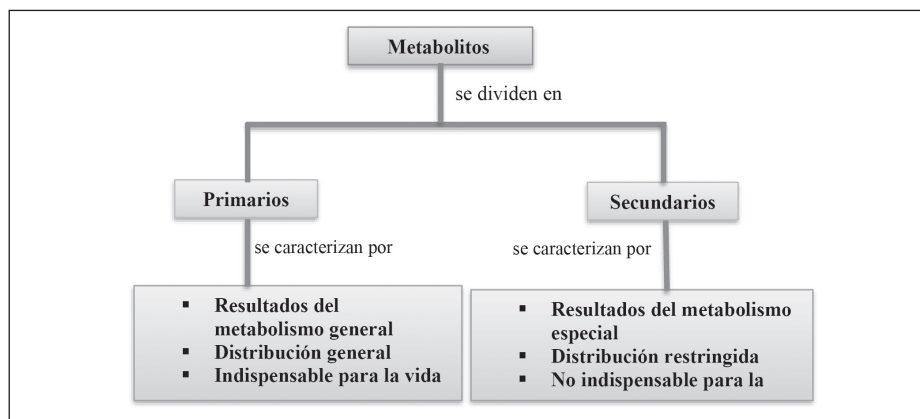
Metabolitos

se dividen en

Primarios

se caracterizan por

- Resultados del metabolismo general
- Distribución general
- Indispensable para la vida

Secundarios

se caracterizan por

- Resultados del metabolismo especial
- Distribución restringida
- No indispensable para la